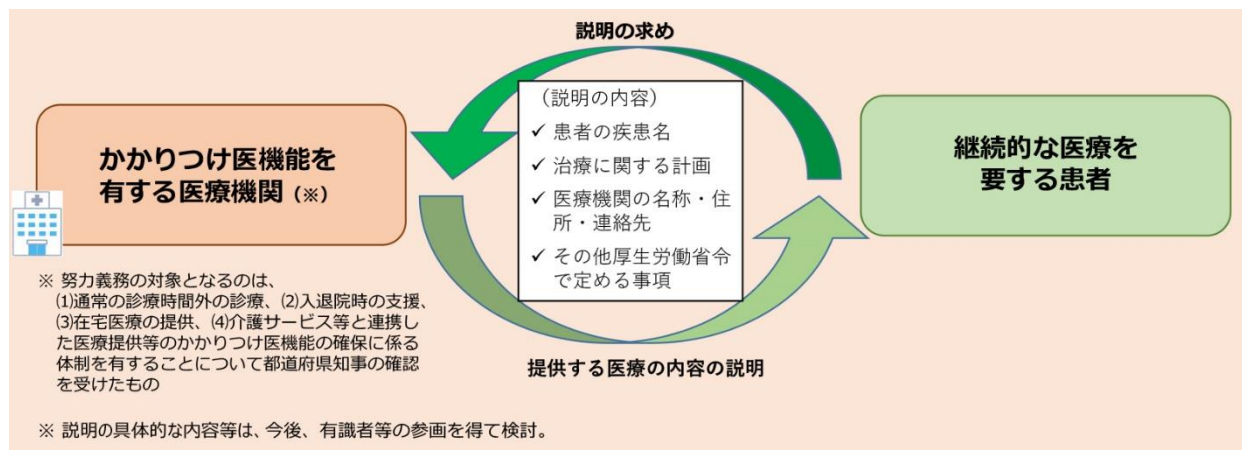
説明の求め

かかりつけ医機能を有する医療機関（※）

（説明の内容）
✓ 患者の疾患名
✓ 治療に関する計画
✓ 医療機関の名称・住所・連絡先
✓ その他厚生労働省令で定める事項

継続的な医療を要する患者

※ 努力義務の対象となるのは、⑴通常の診療時間外の診療、⑵入退院時の支援、⑶在宅医療の提供、⑷介護サービス等と連携した医療提供等のかかりつけ医機能の確保に係る体制を有することについて都道府県知事の確認を受けたもの

提供する医療の内容の説明

※ 説明の具体的な内容等は、今後、有識者等の参画を得て検討。